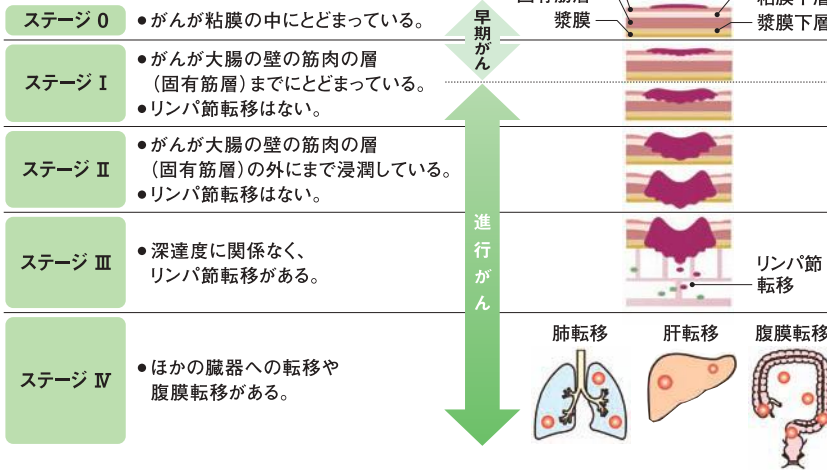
ステージ 0
●がんが粘膜の中にとどまっている。

ステージ I
●がんが大腸の壁の筋肉の層（固有筋層）までにとどまっている。
●リンパ節転移はない。

ステージ II
●がんが大腸の壁の筋肉の層（固有筋層）の外にまで浸潤している。
●リンパ節転移はない。

ステージ III
●深達度に関係なく、リンパ節転移がある。

ステージ IV
●ほかの臓器への転移や腹膜転移がある。

早期がん

進行がん

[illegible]
漿膜
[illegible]
漿膜下層

リンパ節転移

肺転移
肝転移
腹膜転移